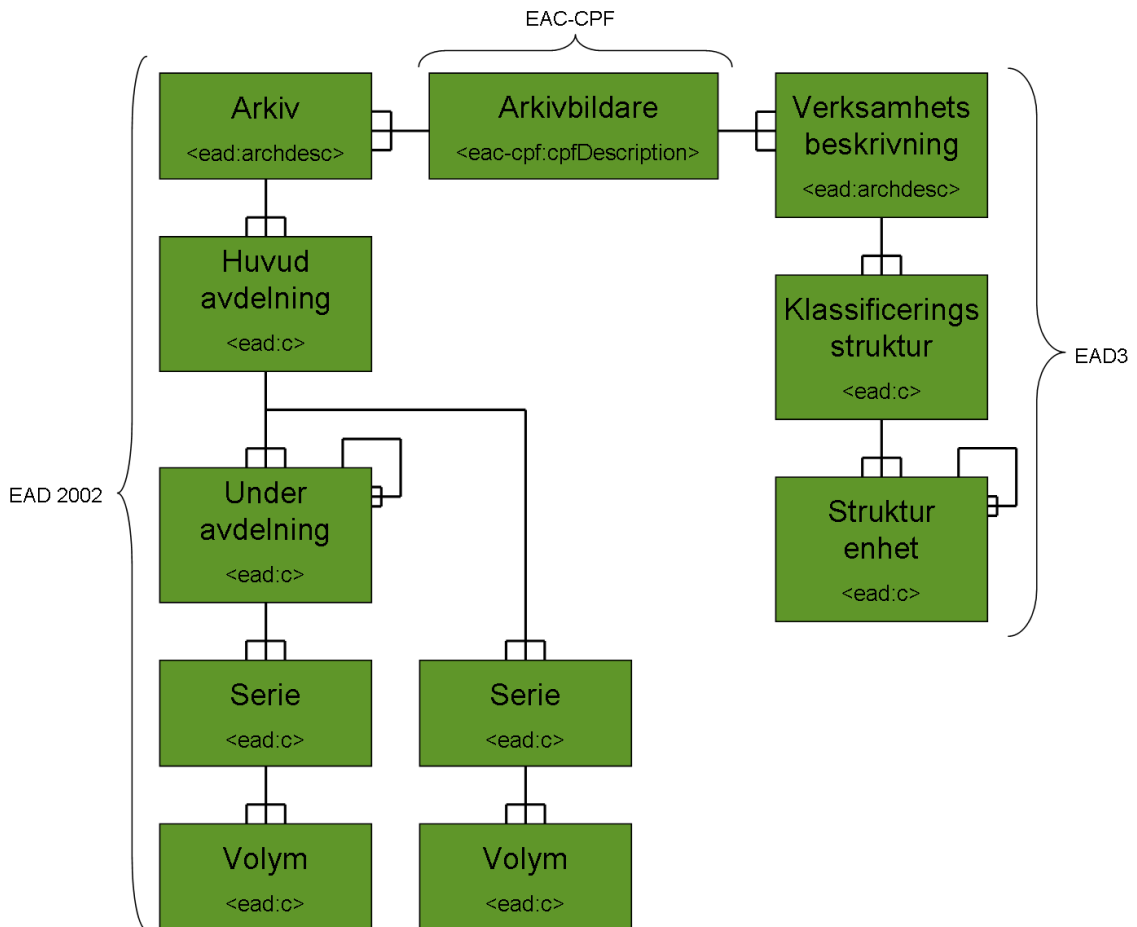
EAC-CPF

Arkiv
<ead:archdesc>

Arkivbildare
<eac-cpf:cpfDescription>

Verksamhets beskrivning
<ead:archdesc>

Huvud avdelning
<ead:c>

Klassificerings struktur
<ead:c>

EAD3

EAD 2002

Under avdelning
<ead:c>

Struktur enhet
<ead:c>

Serie
<ead:c>

Serie
<ead:c>

Volym
<ead:c>

Volym
<ead:c>